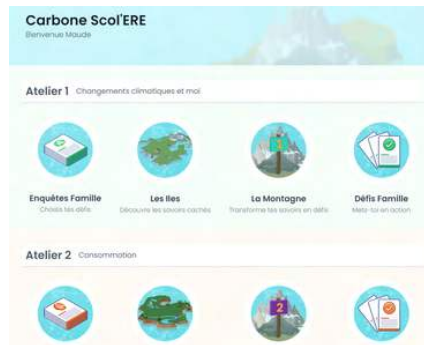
Carbone Scol'ERE
Bienvenue Maude

Atelier 1 Changements climatiques et moi

Enquêtes Famille
Choisis tes défis

Les Iles
Découvre les savoirs cachés

La Montagne
Transforme tes savoirs en défis

Défis Famille
Mets-toi en action

Atelier 2 Consommation

2